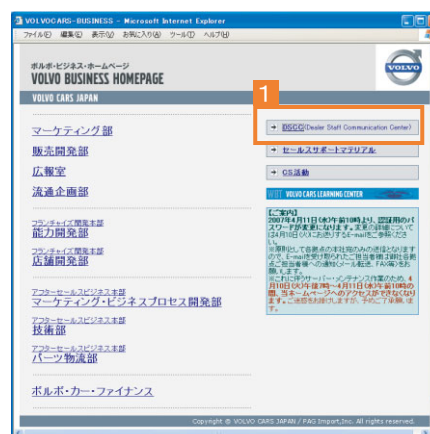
VOLVOCARS-BUSINESS - Microsoft Internet Explorer

ファイル(F) 編集(E) 表示(V) お気に入り(A) ツール(T) ヘルプ(H)

ボルボ・ビジネス・ホームページ
VOLVO BUSINESS HOMEPAGE

VOLVO CARS JAPAN

マーケティング部

販売開発部

広報室

流通企画部

フランチャイズ開発本部
能力開発部

フランチャイズ開発本部
店舗開発部

アフターセールスビジネス本部
マーケティング・ビジネスプロセス開発部

アフターセールスビジネス本部
技術部

アフターセールスビジネス本部
パーツ物流部

ボルボ・カー・ファイナンス

1

DSCC(Dealer Staff Communication Center)

セールスサポートマテリアル

CS活動

VOLVO CARS LEARNING CENTER

【ご案内】
2007年4月11日(水)午前10時より、認証用のパスワードが変更になります。変更の詳細については4月10日(火)にお送りするE-mailをご参照ください。
※原則として各拠点の本社宛のみの送信となりますので、E-mailを受け取られたご担当者様は各拠点ご担当者様への通知(メール転送、FAX等)をお願いします。
※これに伴うサーバーメンテナンス作業のため、4月10日(火)午後7時～4月11日(水)午前10時の間、当ホームページへのアクセスができなくなります。ご迷惑をお掛けしますが、予めご了承願います。

Copyright © VOLVO CARS JAPAN / PAG Import,Inc. All rights reserved.